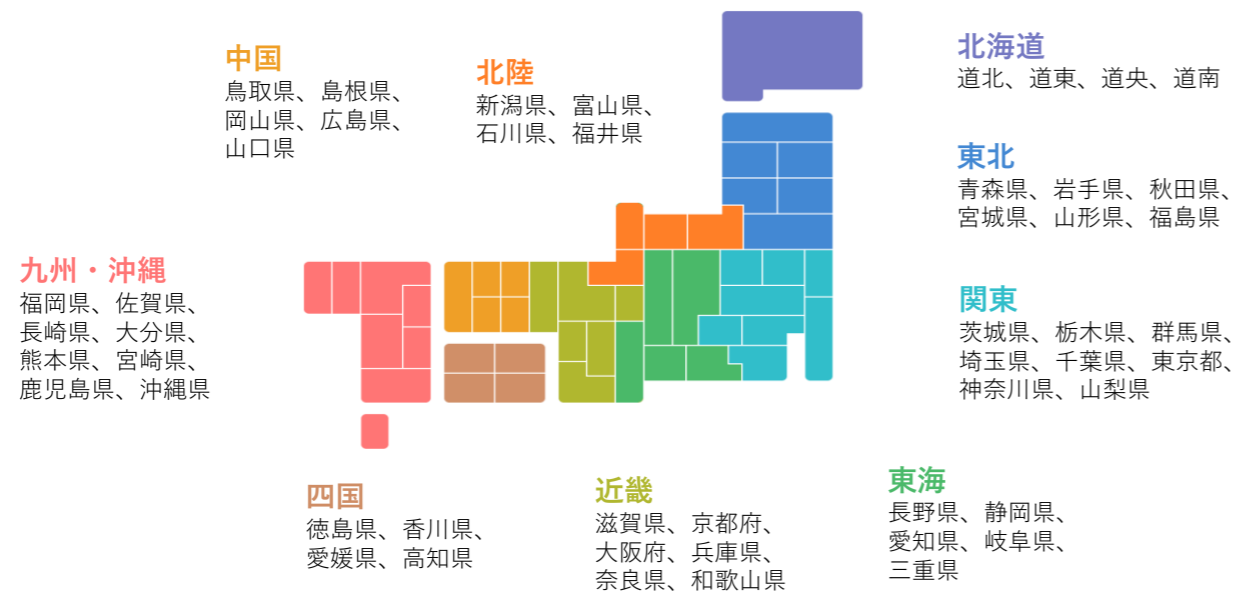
中国
鳥取県、島根県、岡山県、広島県、山口県

北陸
新潟県、富山県、石川県、福井県

北海道
道北、道東、道央、道南

東北
青森県、岩手県、秋田県、宮城県、山形県、福島県

九州・沖縄
福岡県、佐賀県、長崎県、大分県、熊本県、宮崎県、鹿児島県、沖縄県

関東
茨城県、栃木県、群馬県、埼玉県、千葉県、東京都、神奈川県、山梨県

東海
長野県、静岡県、愛知県、岐阜県、三重県

四国
徳島県、香川県、愛媛県、高知県

近畿
滋賀県、京都府、大阪府、兵庫県、奈良県、和歌山県